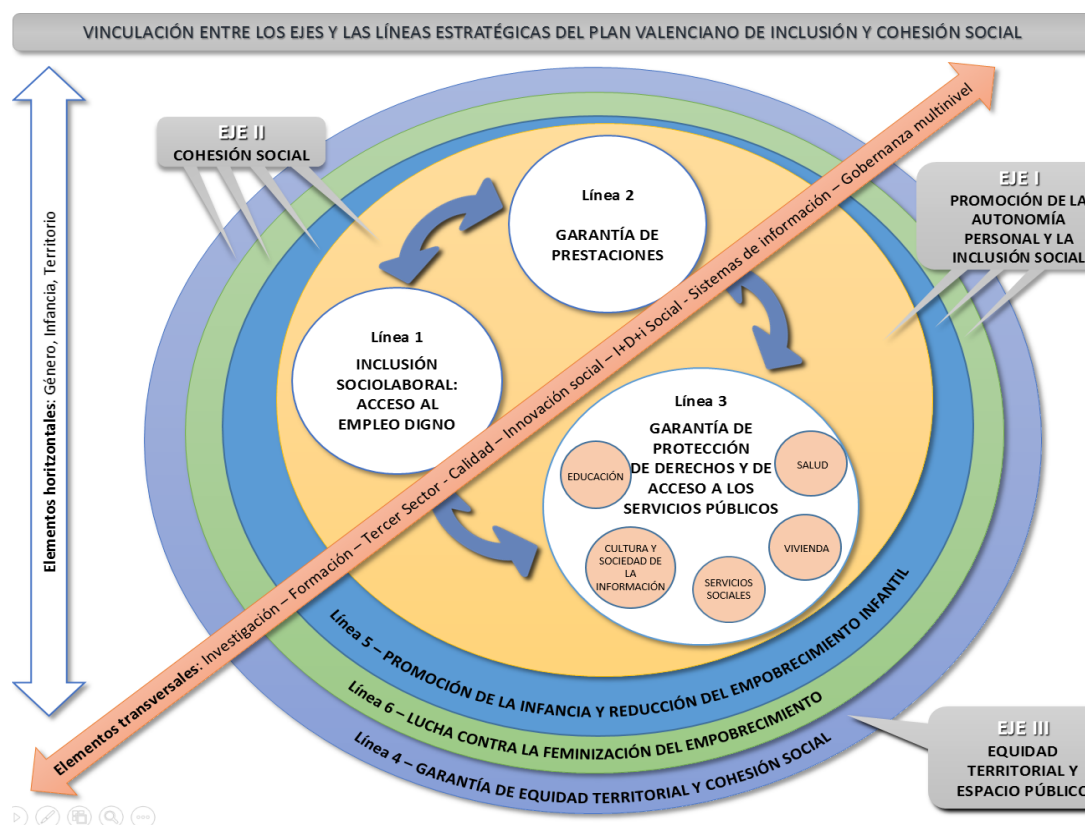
VINCULACIÓN ENTRE LOS EJES Y LAS LÍNEAS ESTRATÉGICAS DEL PLAN VALENCIANO DE INCLUSIÓN Y COHESIÓN SOCIAL

Elementos horizontales: Género, Infancia, Territorio

EJE II
COHESIÓN SOCIAL

EJE I
PROMOCIÓN DE LA AUTONOMÍA PERSONAL Y LA INCLUSIÓN SOCIAL

Línea 2
GARANTÍA DE PRESTACIONES

Línea 1
INCLUSIÓN SOCIOLABORAL: ACCESO AL EMPLEO DIGNO

Línea 3
GARANTÍA DE PROTECCIÓN DE DERECHOS Y DE ACCESO A LOS SERVICIOS PÚBLICOS

EDUCACIÓN

SALUD

VIVIENDA

CULTURA Y SOCIEDAD DE LA INFORMACIÓN

SERVICIOS SOCIALES

Elementos transversales: Investigación – Formación – Tercer Sector - Calidad – Innovación social – I+D+i Social - Sistemas de información – Gobernanza multinivel

Línea 5 – PROMOCIÓN DE LA INFANCIA Y REDUCCIÓN DEL EMPOBRECIMIENTO INFANTIL

Línea 6 – LUCHA CONTRA LA FEMINIZACIÓN DEL EMPOBRECIMIENTO

Línea 4 – GARANTÍA DE EQUIDAD TERRITORIAL Y COHESIÓN SOCIAL

EJE III
EQUIDAD TERRITORIAL Y ESPACIO PÚBLICO